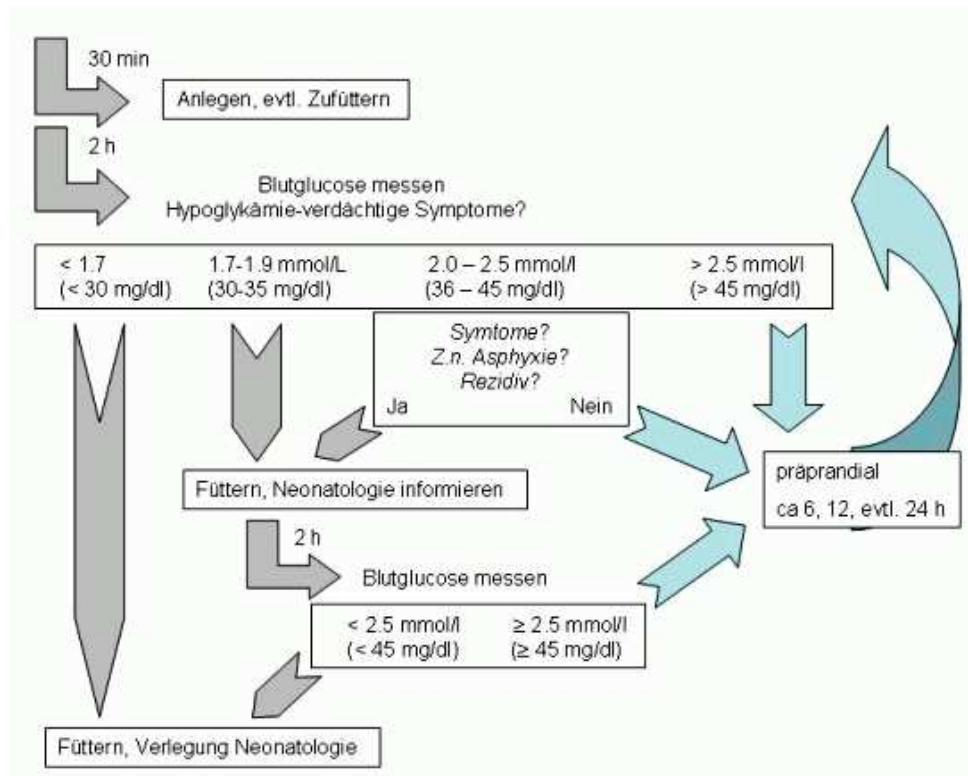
30 min

Anlegen, evtl. Zufüttern

2 h

Blutglucose messen
Hypoglykämie-verdächtige Symptome?

< 1.7
(< 30 mg/dl)

1.7-1.9 mmol/L
(30-35 mg/dl)

2.0 – 2.5 mmol/l
(36 – 45 mg/dl)

> 2.5 mmol/l
(> 45 mg/dl)

Symtome?
Z.n. Asphyxie?
Rezidiv?

Ja

Nein

präprandial
ca 6, 12, evtl. 24 h

Füttern, Neonatologie informieren

2 h

Blutglucose messen

< 2.5 mmol/l
(< 45 mg/dl)

≥ 2.5 mmol/l
(≥ 45 mg/dl)

Füttern, Verlegung Neonatologie